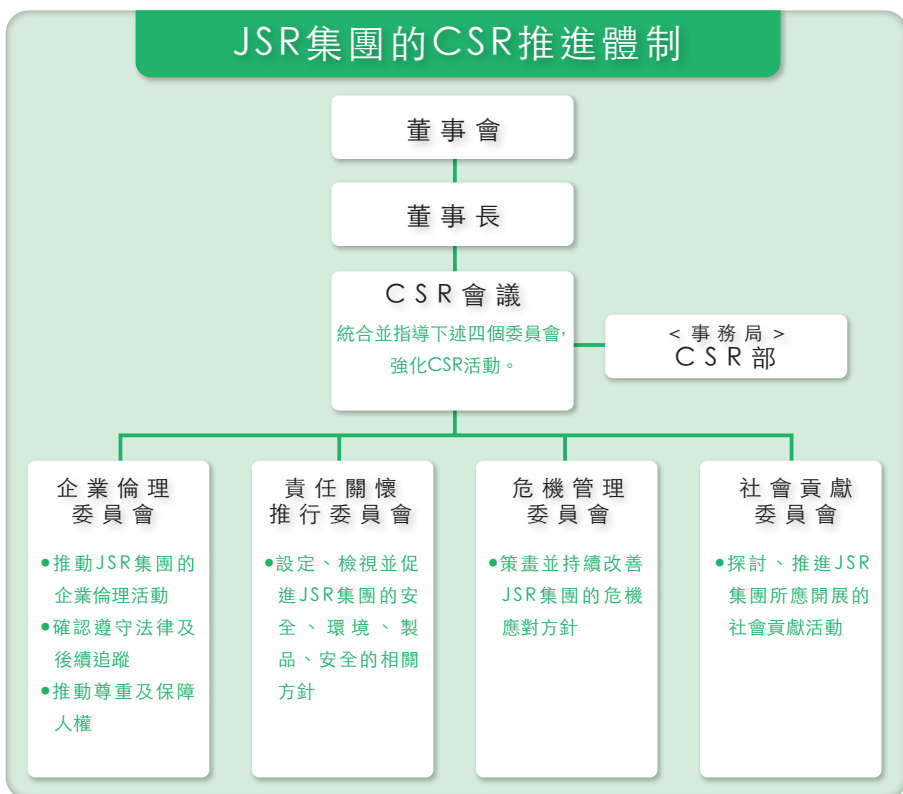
JSR集團的CSR推進體制

董事會

董事長

CSR會議
統合並指導下述四個委員會，強化CSR活動。

＜事務局＞
CSR部

企業倫理委員會
●推動JSR集團的企業倫理活動
●確認遵守法律及後續追蹤
●推動尊重及保障人權

責任關懷推行委員會
●設定、檢視並促進JSR集團的安全、環境、製品、安全的相關方針

危機管理委員會
●策畫並持續改善JSR集團的危機應對方針

社會貢獻委員會
●探討、推進JSR集團所應開展的社會貢獻活動